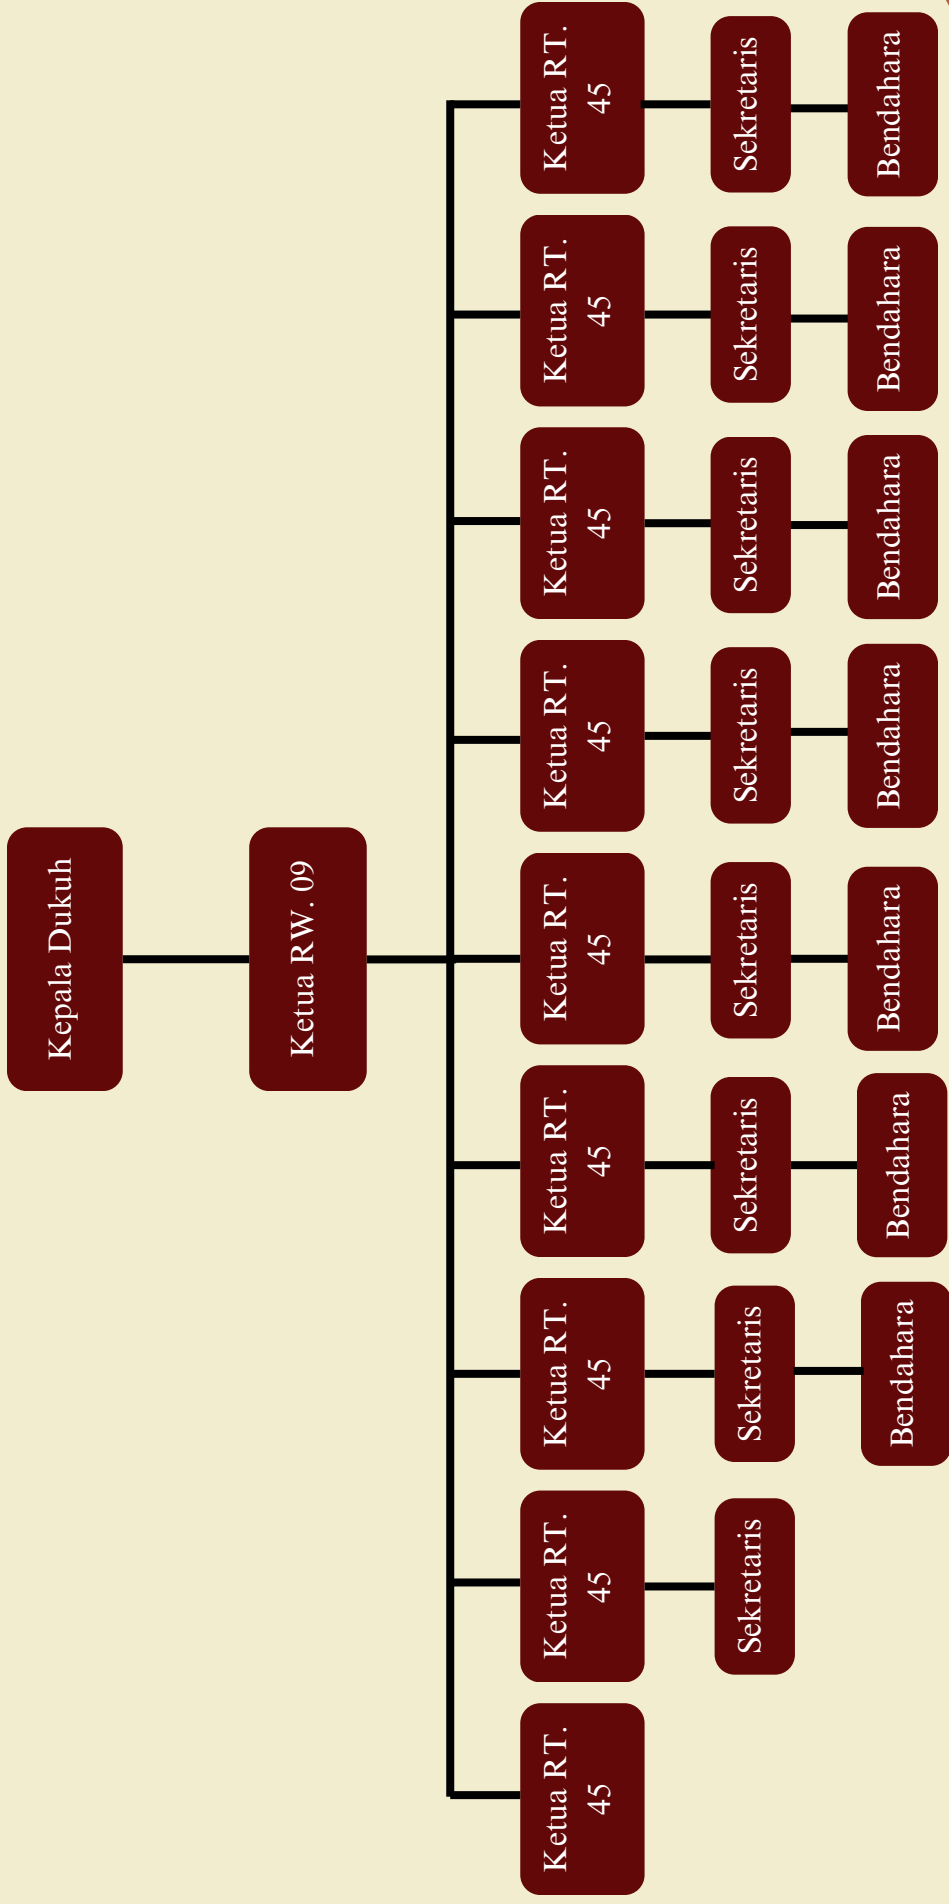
Kepala Dukuh

Ketua RW. 09

Ketua RT. 45

Sekretaris

Bendahara

Ketua RT. 45

Sekretaris

Bendahara

Ketua RT. 45

Sekretaris

Bendahara

Ketua RT. 45

Sekretaris

Bendahara

Ketua RT. 45

Sekretaris

Bendahara

Ketua RT. 45

Sekretaris

Bendahara

Ketua RT. 45

Sekretaris

Bendahara

Ketua RT. 45

Sekretaris

Ketua RT. 45